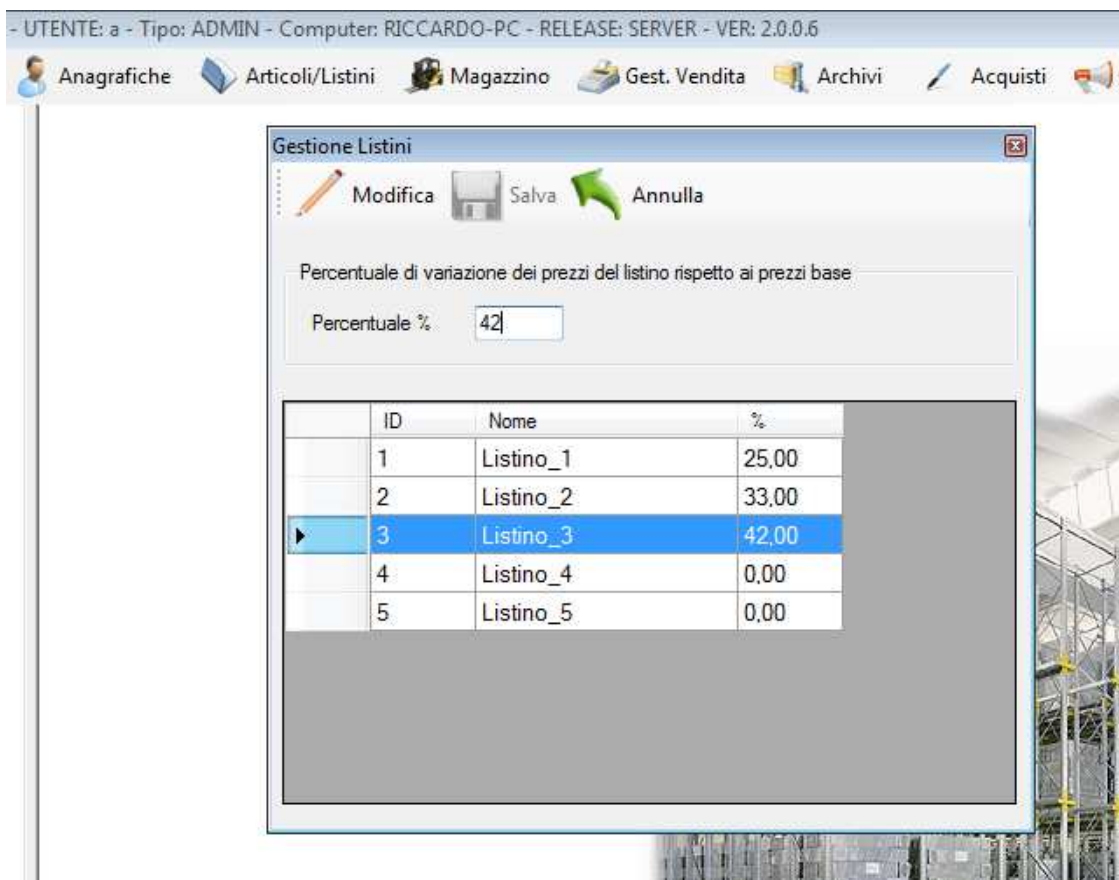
- UTENTE: a - Tipo: ADMIN - Computer: RICCARDO-PC - RELEASE: SERVER - VER: 2.0.0.6

Anagrafiche Articoli/Listini Magazzino Gest. Vendita Archivi Acquisti

Gestione Listini

Modifica Salva Annulla

Percentuale di variazione dei prezzi del listino rispetto ai prezzi base

Percentuale % 42

| | ID | Nome | % |
|---|---|---|---|
| | 1 | Listino_1 | 25,00 |
| | 2 | Listino_2 | 33,00 |
| ▶ | 3 | Listino_3 | 42,00 |
| | 4 | Listino_4 | 0,00 |
| | 5 | Listino_5 | 0,00 |